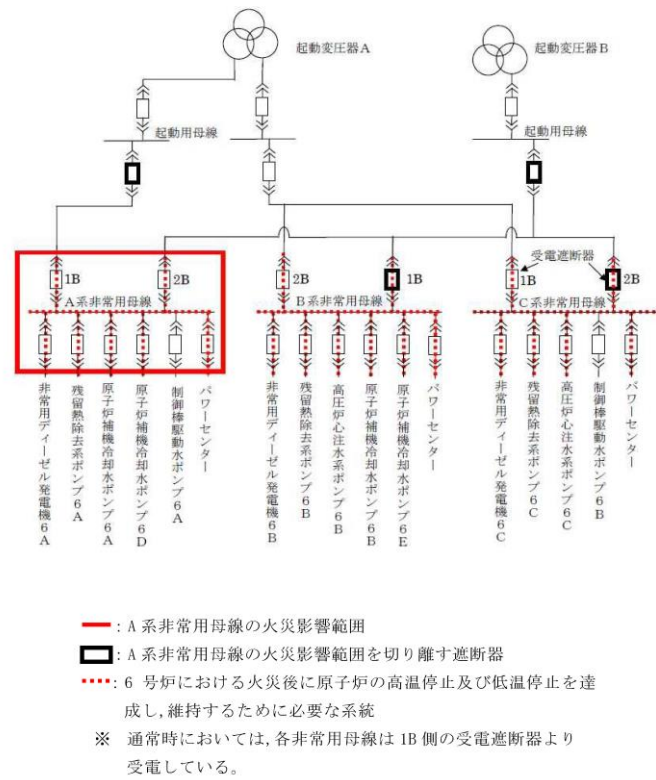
起動変圧器A

起動変圧器B

起動用母線

起動用母線

受電遮断器

1B

2B

A系非常用母線

2B

1B

B系非常用母線

1B

2B

C系非常用母線

非常用ディーゼル発電機6A

残留熱除去系ポンプ6A

原子炉補機冷却水ポンプ6A

原子炉補機冷却水ポンプ6D

制御棒駆動水ポンプ6A

パワーセンター

非常用ディーゼル発電機6B

残留熱除去系ポンプ6B

高圧炉心注水系ポンプ6B

原子炉補機冷却水ポンプ6B

原子炉補機冷却水ポンプ6E

パワーセンター

非常用ディーゼル発電機6C

残留熱除去系ポンプ6C

高圧炉心注水系ポンプ6C

制御棒駆動水ポンプ6B

パワーセンター

：A系非常用母線の火災影響範囲

：A系非常用母線の火災影響範囲を切り離す遮断器

：6号炉における火災後に原子炉の高温停止及び低温停止を達成し，維持するために必要な系統

※ 通常時においては，各非常用母線は1B側の受電遮断器より受電している。